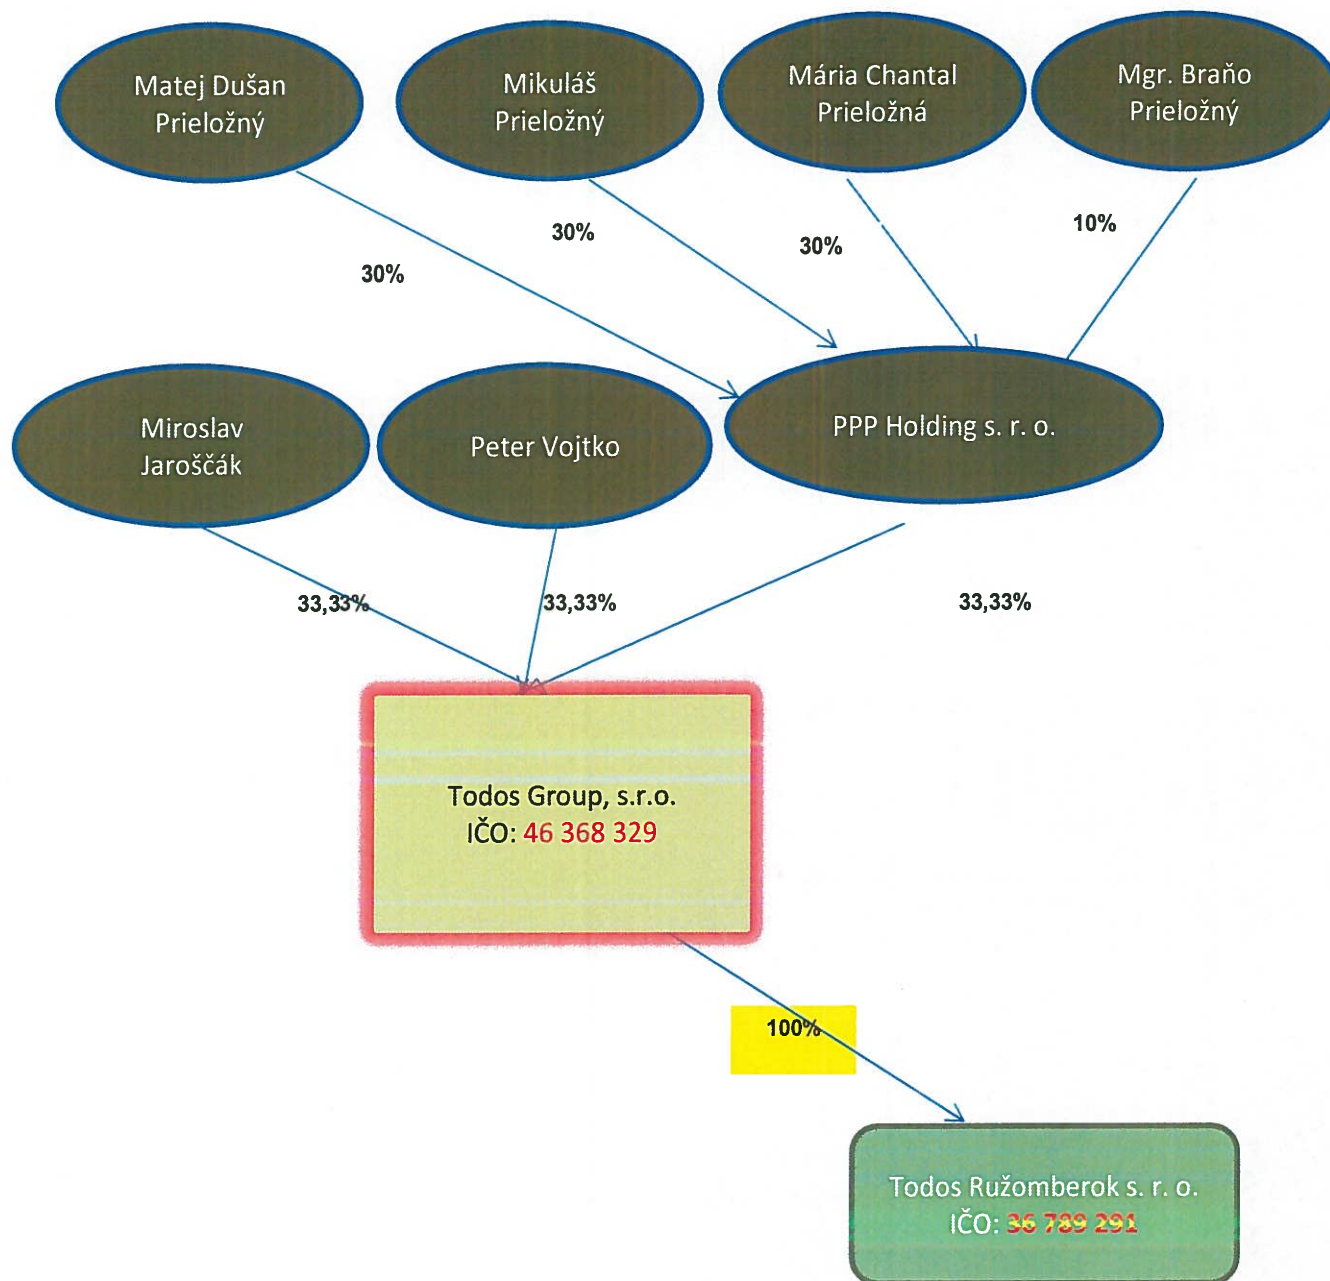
Matej Dušan Prieložný

Mikuláš Prieložný

Mária Chantal Prieložná

Mgr. Braňo Prieložný

30%

30%

30%

10%

Miroslav Jaroščák

Peter Vojtko

PPP Holding s. r. o.

33,33%

33,33%

33,33%

Todos Group, s.r.o.
IČO: 46 368 329

100%

Todos Ružomberok s. r. o.
IČO: 36 789 291